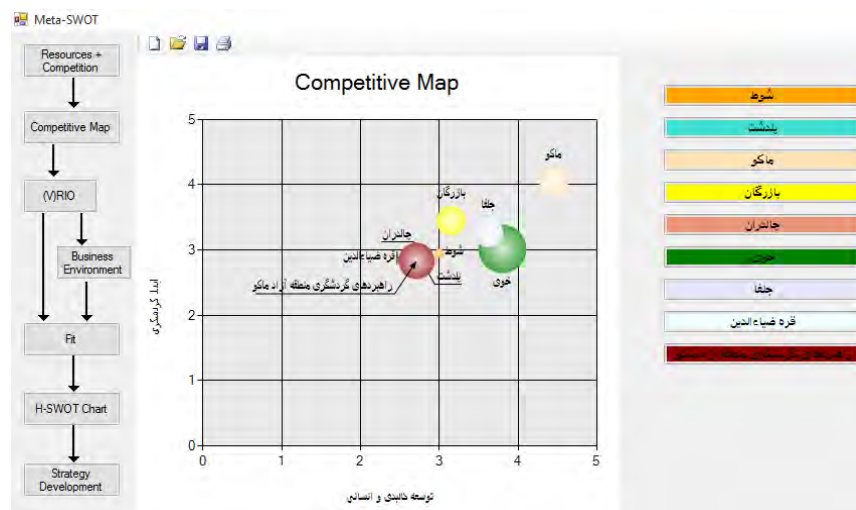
Meta-SWOT

Resources + Competition

Competitive Map

(V)RIO

Business Environment

Fit

H-SWOT Chart

Strategy Development

Competitive Map

ماکو
بازرگان
جلفا
چالدران
شوط
قره ضیاءالدین
پلدشت
خوی
راهبردهای گردشگری منطقه آزاد ماکو

ابعاد گردشگری

توسعه دانش و انسانی

0
1
2
3
4
5

0
1
2
3
4
5

شوط
پلدشت
ماکو
بازرگان
چالدران
خوی
جلفا
قره ضیاء الدین
راهبردهای گردشگری منطقه آزاد ماکو